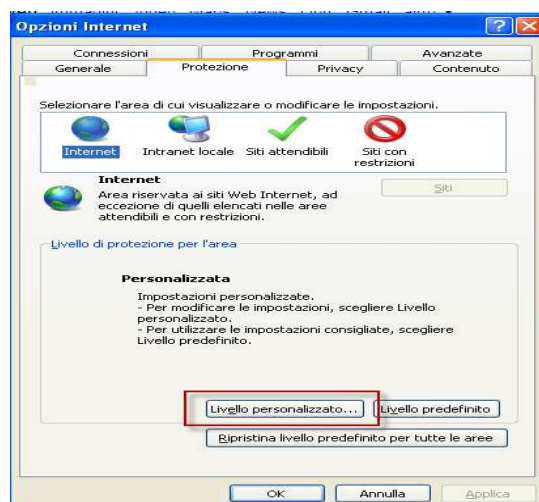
Opzioni Internet

Connessioni | Programmi | Avanzate
Generale | Protezione | Privacy | Contenuto

Selezionare l'area di cui visualizzare o modificare le impostazioni.

Internet
Intranet locale
Siti attendibili
Siti con restrizioni

Internet
Area riservata ai siti Web Internet, ad eccezione di quelli elencati nelle aree attendibili e con restrizioni.

Siti

Livello di protezione per l'area

Personalizzata
Impostazioni personalizzate.
- Per modificare le impostazioni, scegliere Livello personalizzato.
- Per utilizzare le impostazioni consigliate, scegliere Livello predefinito.

Livello personalizzato...
Livello predefinito

Ripristina livello predefinito per tutte le aree

OK
Annulla
Applica